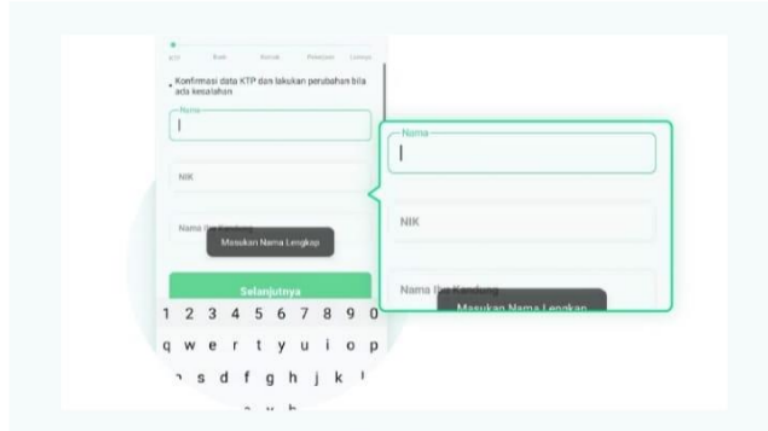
KTP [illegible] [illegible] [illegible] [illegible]

• Konfirmasi data KTP dan lakukan perubahan bila ada kesalahan

Nama

NIK

Nama Ibu Kandung

Masukan Nama Lengkap

Selanjutnya

1 2 3 4 5 6 7 8 9 0
q w e r t y u i o p
a s d f g h j k l

Nama

NIK

Nama Ibu Kandung

Masukan Nama Lengkap